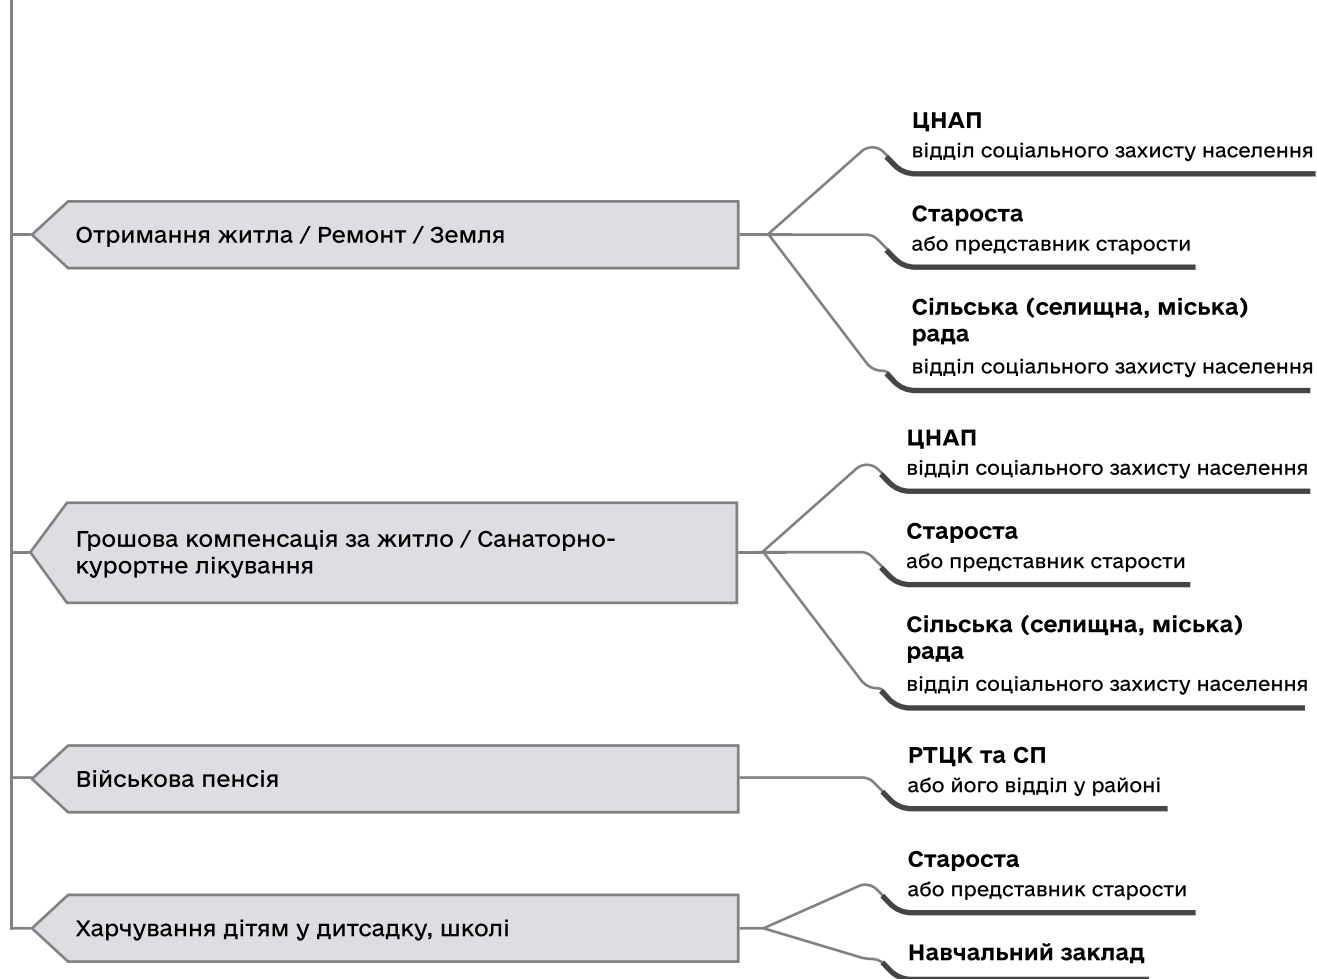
Отримання житла / Ремонт / Земля

ЦНАП
відділ соціального захисту населення

Староста
або представник старости

Сільська (селищна, міська) рада
відділ соціального захисту населення

Грошова компенсація за житло / Санаторно-курортне лікування

ЦНАП
відділ соціального захисту населення

Староста
або представник старости

Сільська (селищна, міська) рада
відділ соціального захисту населення

Військова пенсія

РТЦК та СП
або його відділ у районі

Харчування дітям у дитсадку, школі

Староста
або представник старости

Навчальний заклад